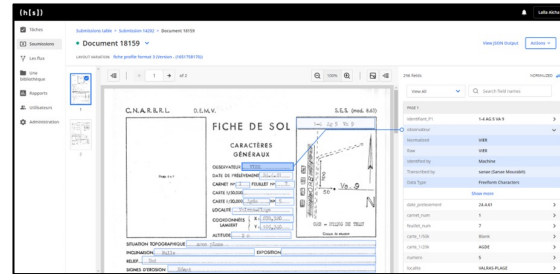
{h[s]}

Lalla Aïcha

Tâches
Documents
Les Flux
Une bibliothèque
Rapports
Utilisateurs
Administration

Submissions table > Submission 16202 > Document 18159

Document 18159

Layout variation: fiche profile format 3 (version - 1685709170)

View JSON Output
Actions

1 of 2

100%

216 fields
View all
Search field names

PAGE 1

Identifiant_F1 1-4 AG 5 Ve 9
observateur
Normalized WER
Raw WER
Identified by Machine
Transcribed by sonier (Sonier Mountable)
Data Type Freeform Characters
Show more
date_prelevement 23-4-61
carnet_num 1
feuillet_num 7
carte_1/20k Blonde
carte_1/50k AGDE
numero 5
localité VALRAS-PLAGE

C. N. A. R. B. R. L.
D. E. M. V.
S. E. S. (mod. R 60)

FICHE DE SOL

CARACTÈRES GÉNÉRAUX

OBSERVATEUR
DATE DE PRÉLÈVEMENT
CARNET N°
FEUILLET N°
CARTE 1/20.000
CARTE 1/50.000
N°
LOCALITÉ
COORDONNÉES LAMBERT
X
Y
ALTITUDE

Ve. 9

SITUATION TOPOGRAPHIQUE
INCLINAISON
EXPOSITION
RELIEF
SIGNES D'ÉROSION